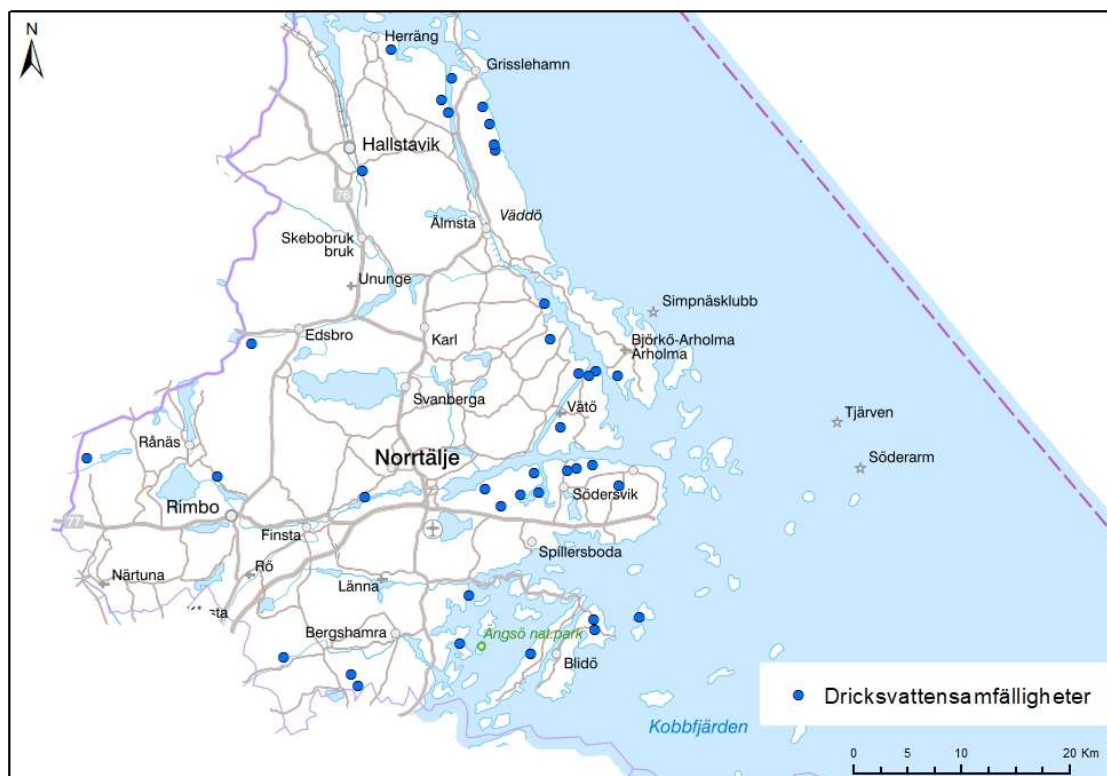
N

Herräng
Grisslehamn
Hallstavik
76
Väddö
Älmsta
Skebobruk
bruk
Ununge
Simpnäsklubb
Edsbro
Karl
Björkö-Arholma
Arholma
Svanberga
Vätö
Tjärven
Rånäs
Norrtälje
Söderarm
Rimbo
Södersvik
77
Finsta
Spillersboda
Närtuna
Rö
Länna
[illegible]sta
Bergshamra
Ängsö nat.park
Blidö
Kobbfjärden

Dricksvattensamfälligheter

0 5 10 20 Km